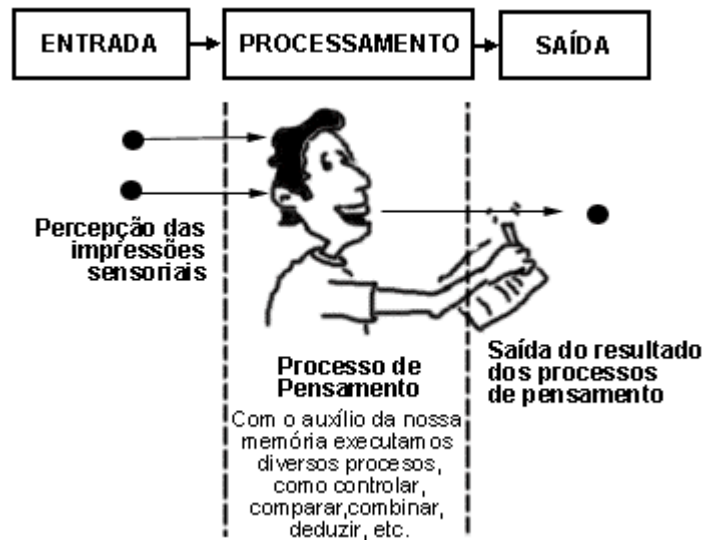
ENTRADA

PROCESSAMENTO

SAÍDA

Percepção das impressões sensoriais

Processo de Pensamento

Com o auxílio da nossa memória executamos diversos procesos, como controlar, comparar,combinar, deduzir, etc.

Saída do resultado dos processos de pensamento